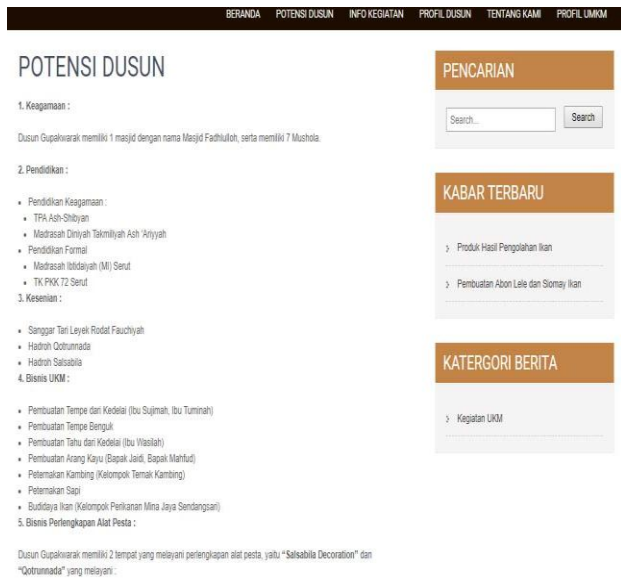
BERANDA POTENSI DUSUN INFO KEGIATAN PROFIL DUSUN TENTANG KAMI PROFIL UMKM

POTENSI DUSUN

1. Keagamaan :

Dusun Gupakwarak memiliki 1 masjid dengan nama Masjid Fadhlulloh, serta memiliki 7 Mushola.

2. Pendidikan :

- Pendidikan Keagamaan :
- TPA Ash-Shibyan
- Madrasah Diniyah Takmiliyah Ash 'Ariyyah
- Pendidikan Formal
- Madrasah Ibtidaiyah (MI) Serut
- TK PKK 72 Serut

3. Kesenian :

- Sanggar Tari Leyek Rodat Fauchiyah
- Hadroh Qotrunnada
- Hadroh Salsabila

4. Bisnis UKM :

- Pembuatan Tempe dari Kedelai (Ibu Sujimah, Ibu Tuminah)
- Pembuatan Tempe Benguk
- Pembuatan Tahu dari Kedelai (Ibu Wasilah)
- Pembuatan Arang Kayu (Bapak Jaidi, Bapak Mahfud)
- Peternakan Kambing (Kelompok Ternak Kambing)
- Peternakan Sapi
- Budidaya Ikan (Kelompok Perikanan Mina Jaya Sendangsari)

5. Bisnis Perlengkapan Alat Pesta :

Dusun Gupakwarak memiliki 2 tempat yang melayani perlengkapan alat pesta, yaitu "Salsabila Decoration" dan "Qotrunnada" yang melayani :

PENCARIAN

Search...

Search

KABAR TERBARU

› Produk Hasil Pengolahan Ikan

› Pembuatan Abon Lele dan Siomay Ikan

KATERGORI BERITA

› Kegiatan UKM